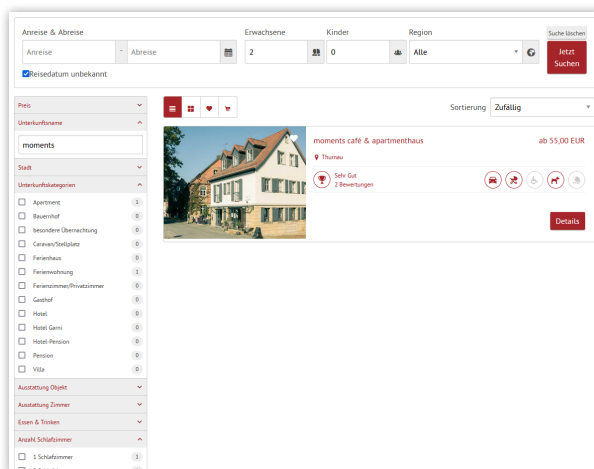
Anreise & Abreise

Anreise – Abreise

Erwachsene

2

Kinder

0

Region

Alle

Suche löschen

Jetzt Suchen

Reisedatum unbekannt

Preis

Unterkunftsname

moments

Stadt

Unterkunftskategorien

| | |
|---|---|
| Apartment | 1 |
| Bauernhof | 0 |
| besondere Übernachtung | 0 |
| Caravan/Stellplatz | 0 |
| Ferienhaus | 0 |
| Ferienwohnung | 1 |
| Ferienzimmer/Privatzimmer | 0 |
| Gasthof | 0 |
| Hotel | 0 |
| Hotel Garni | 0 |
| Hotel-Pension | 0 |
| Pension | 0 |
| Villa | 0 |

Ausstattung Objekt

Ausstattung Zimmer

Essen & Trinken

Anzahl Schlafzimmer

1 Schlafzimmer 1

Sortierung Zufällig

moments café & apartmenthaus

ab 55,00 EUR

Thurnau

Sehr Gut
2 Bewertungen

Details